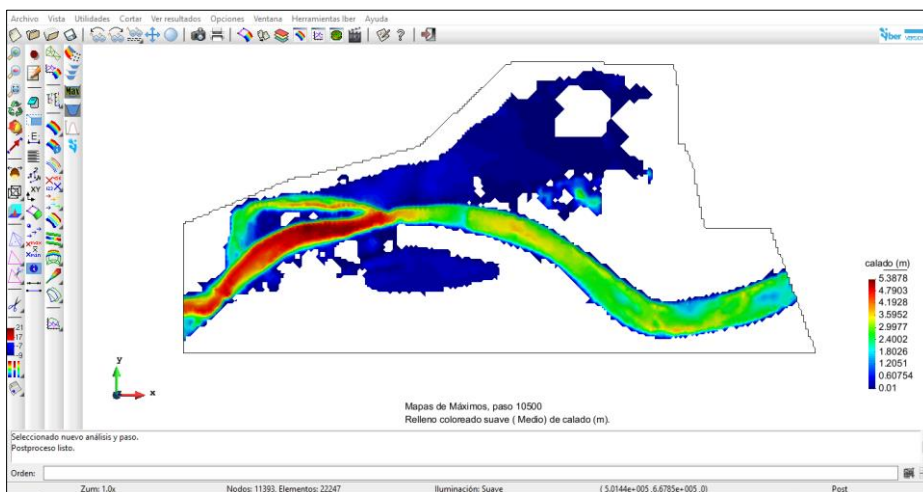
Archivo Vista Utilidades Cortar Ver resultados Opciones Ventana Herramientas Iber Ayuda

calado (m)
5.3878
4.7903
4.1928
3.5952
2.9977
2.4002
1.8026
1.2051
0.60754
0.01

y
x

Mapas de Máximos, paso 10500
Relleno coloreado suave ( Medio) de calado (m).

Seleccionado nuevo análisis y paso.
Postproceso listo.

Orden:

Zum: 1.0x
Nodos: 11393, Elementos: 22247
Iluminación: Suave
( 5.0144e+005 ,6.6785e+005 ,0)
Post